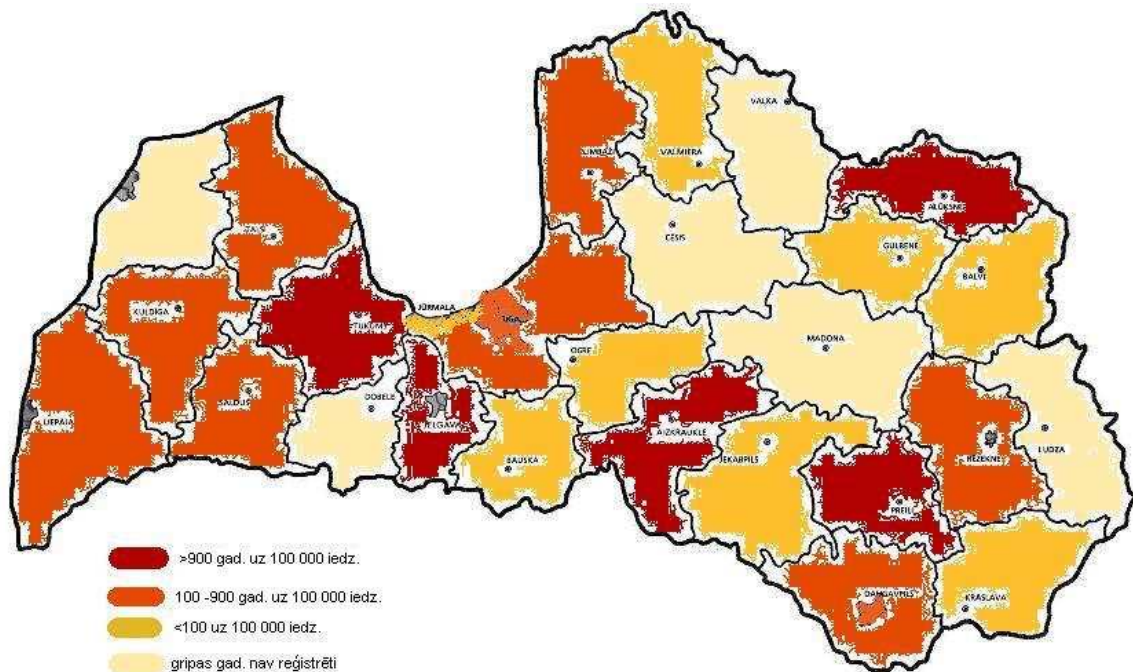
VALKA
VALMIERA
LIMBAŽI
ALŪKSNE
CĒSIS
GULBENE
BALVI
TALSI
KULDĪGA
JŪRMALA
RĪGA
TUKUMS
MADONA
OGRE
SALDUS
DOBELE
JELGAVA
AIZKRAUKLE
LIEPĀJA
BAUSKA
JĒKABPILS
RĒZEKNE
LUDZA
PREIĻI
DAUGAVPILS
KRĀSLAVA

>900 gad. uz 100 000 iedz.
100 -900 gad. uz 100 000 iedz.
<100 uz 100 000 iedz.
gripas gad. nav reģistrēti